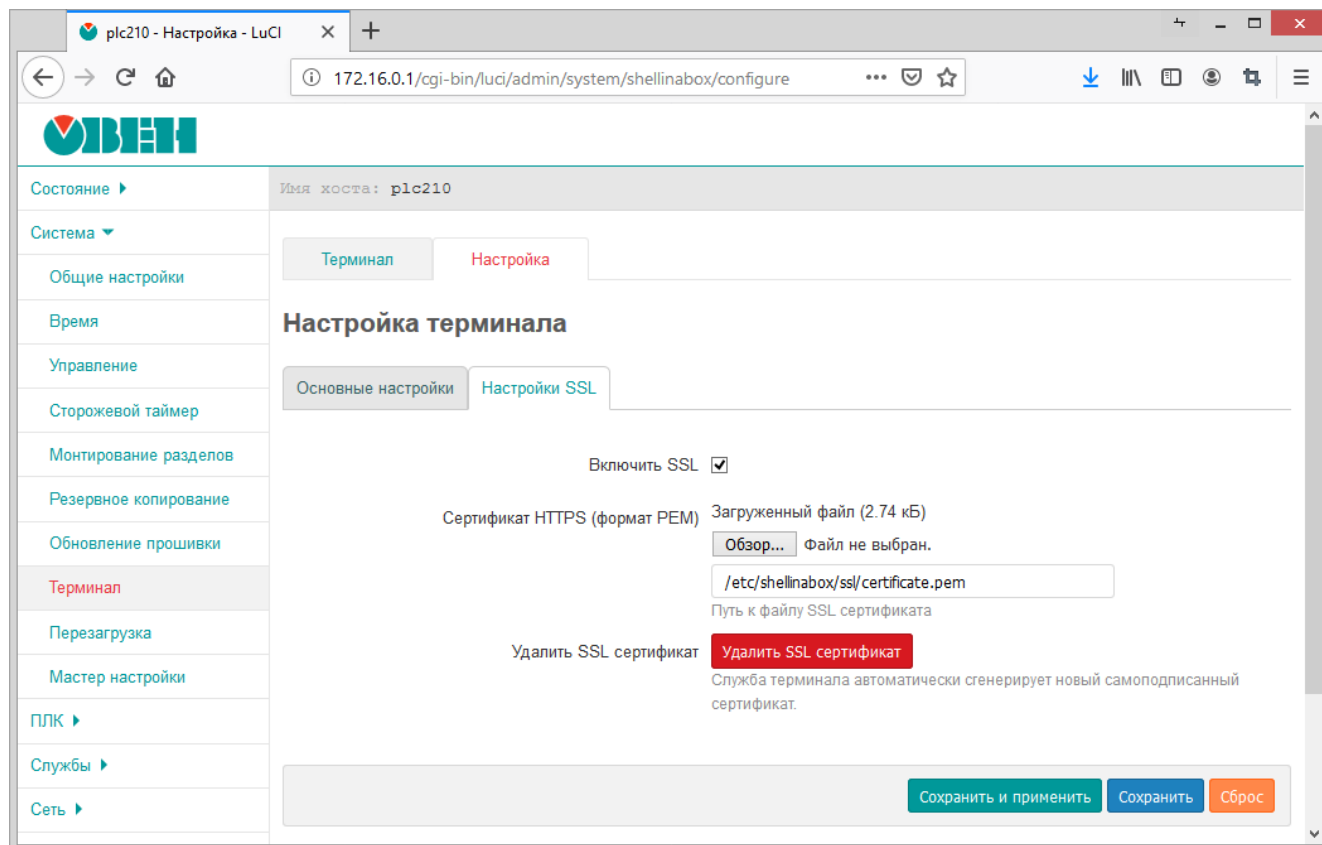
plc210 - Настройка - LuCI

172.16.0.1/cgi-bin/luci/admin/system/shellinabox/configure

ОВЕН

Состояние

Система

Общие настройки

Время

Управление

Сторожевой таймер

Монтирование разделов

Резервное копирование

Обновление прошивки

Терминал

Перезагрузка

Мастер настройки

ПЛК

Службы

Сеть

Имя хоста: plc210

Терминал

Настройка

Настройка терминала

Основные настройки

Настройки SSL

Включить SSL

Сертификат HTTPS (формат PEM)

Загруженный файл (2.74 кБ)

Обзор... Файл не выбран.

/etc/shellinabox/ssl/certificate.pem

Путь к файлу SSL сертификата

Удалить SSL сертификат

Удалить SSL сертификат

Служба терминала автоматически сгенерирует новый самоподписанный сертификат.

Сохранить и применить

Сохранить

Сброс